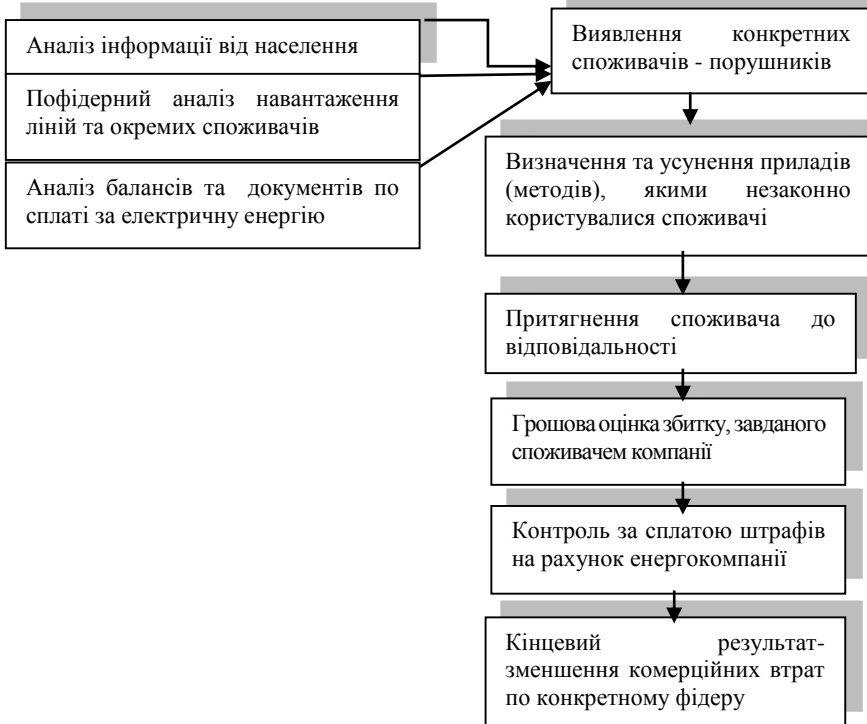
Аналіз інформації від населення

Пофідерний аналіз навантаження ліній та окремих споживачів

Аналіз балансів та документів по сплаті за електричну енергію

Виявлення конкретних споживачів - порушників

Визначення та усунення приладів (методів), якими незаконно користувалися споживачі

Притягнення споживача до відповідальності

Грошова оцінка збитку, завданого споживачем компанії

Контроль за сплатою штрафів на рахунок енергокомпанії

Кінцевий результат-зменшення комерційних втрат по конкретному фідеру